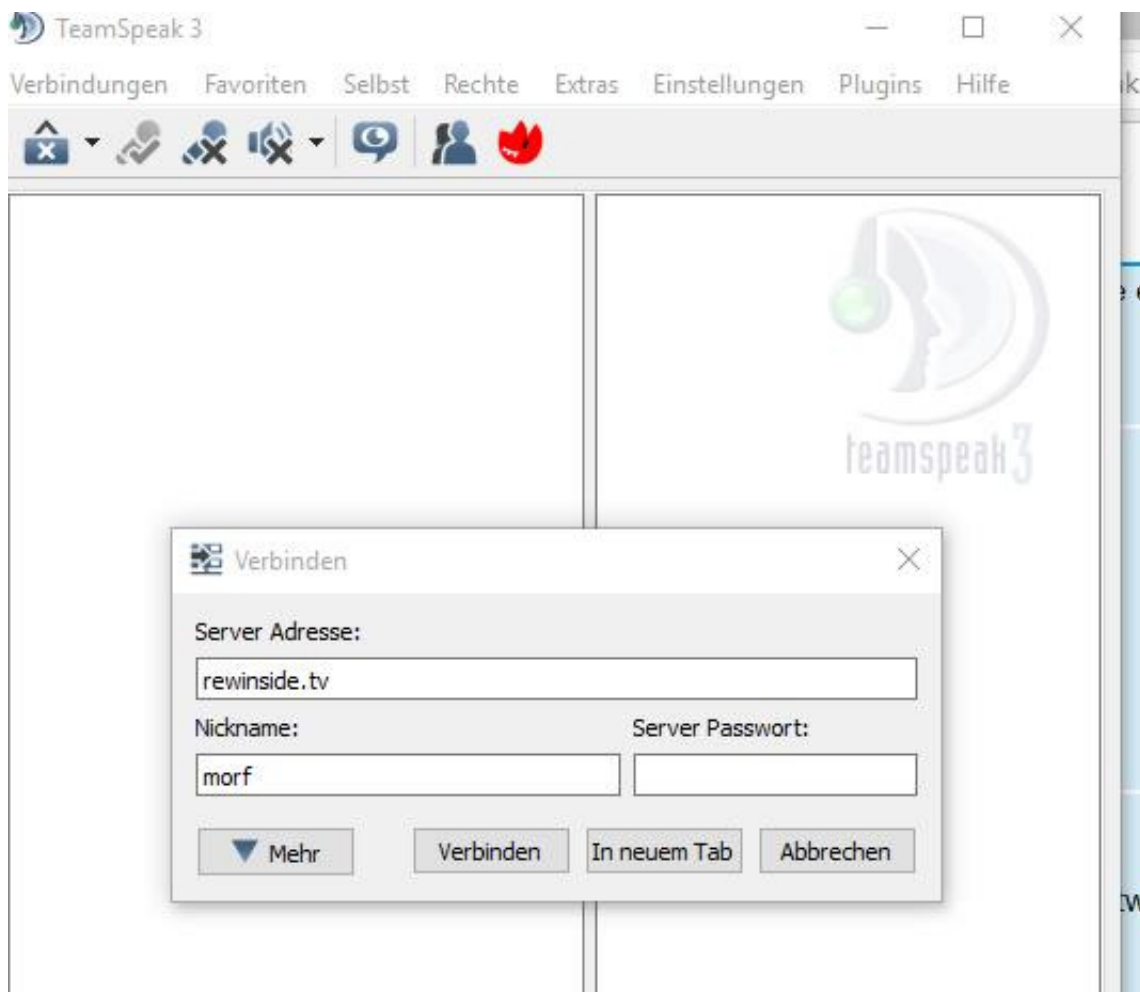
TeamSpeak 3

Verbindungen Favoriten Selbst Rechte Extras Einstellungen Plugins Hilfe

teamspeak 3

Verbinden

Server Adresse:

rewinside.tv

Nickname:

Server Passwort:

morf

Mehr

Verbinden

In neuem Tab

Abbrechen